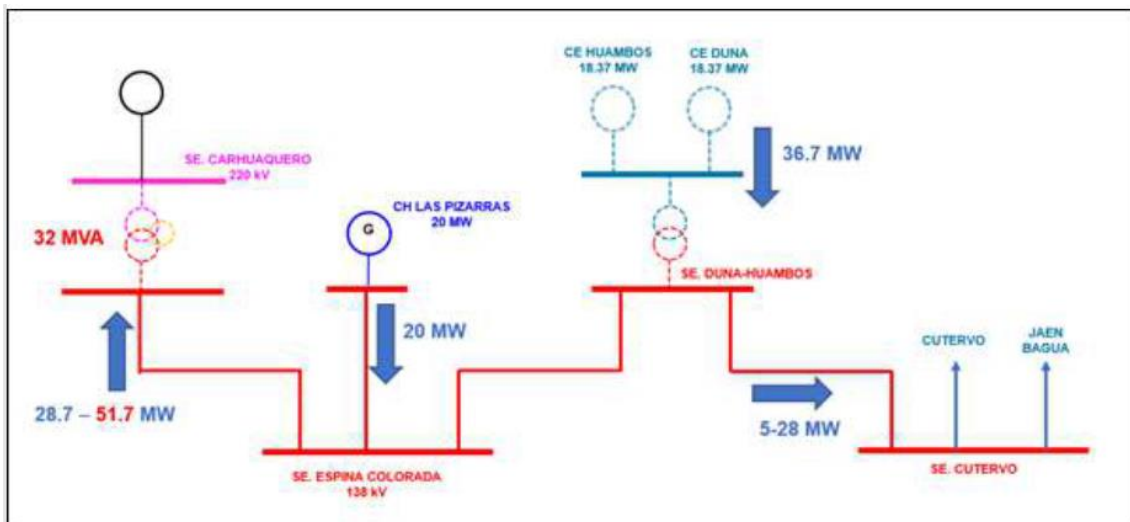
CE HUAMBOS
18.37 MW

CE DUNA
18.37 MW

SE. CARHUAQUERO
220 kV

36.7 MW

CH LAS PIZARRAS
20 MW

G

32 MVA

SE. DUNA-HUAMBOS

20 MW

CUTERVO

JAEN
BAGUA

28.7 – 51.7 MW

5-28 MW

SE. ESPINA COLORADA
138 kV

SE. CUTERVO